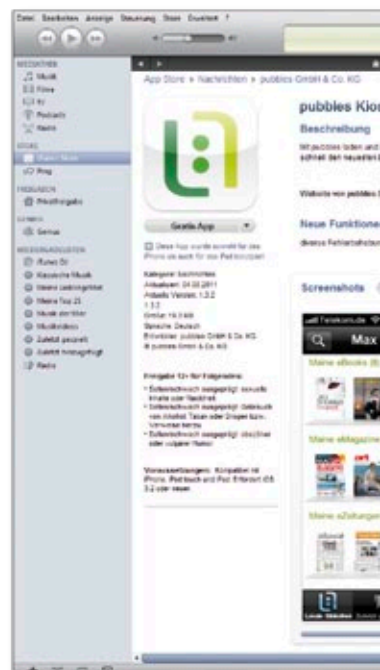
Datei Bearbeiten Anzeige Steuerung Store Erweitert ?

MEDIATHEK
Musik
Filme
TV
Podcasts
Radio

STORE
iTunes Store
Ping

FREIGABEN
Privatfreigabe

GENIUS
Genius

WIEDERGABELISTEN
iTunes DJ
Klassische Musik
Meine Lieblingstitel
Meine Top 25
Musik der 90er
Musikvideos
Zuletzt gespielt
Zuletzt hinzugefügt
Radio

App Store > Nachrichten > pubbles GmbH & Co. KG

pubbles Kios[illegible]

Beschreibung
Mit pubbles laden und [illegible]
schnell den neuesten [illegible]

Website von pubbles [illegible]

Neue Funktione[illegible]
diverse Fehlerbehebun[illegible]

Gratis App

Diese App wurde sowohl für das iPhone als auch für das iPad konzipiert

Kategorie: Nachrichten
Aktualisiert: 04.03.2011
Aktuelle Version: 1.3.2
1.3.2
Größe: 19.3 MB
Sprache: Deutsch
Entwickler: pubbles GmbH & Co. KG
© pubbles GmbH & Co. KG

Freigabe 12+ für Folgendes:
• Selten/schwach ausgeprägt: sexuelle Inhalte oder Nacktheit
• Selten/schwach ausgeprägt: Gebrauch von Alkohol, Tabak oder Drogen bzw. Verweise darauf
• Selten/schwach ausgeprägt: obszöner oder vulgärer Humor

Voraussetzungen: Kompatibel mit iPhone, iPod touch und iPad. Erfordert iOS 3.2 oder neuer.

Screenshots

Telekom.de
Max

Meine eBooks (B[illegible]
Meine eMagazine
Meine eZeitungen